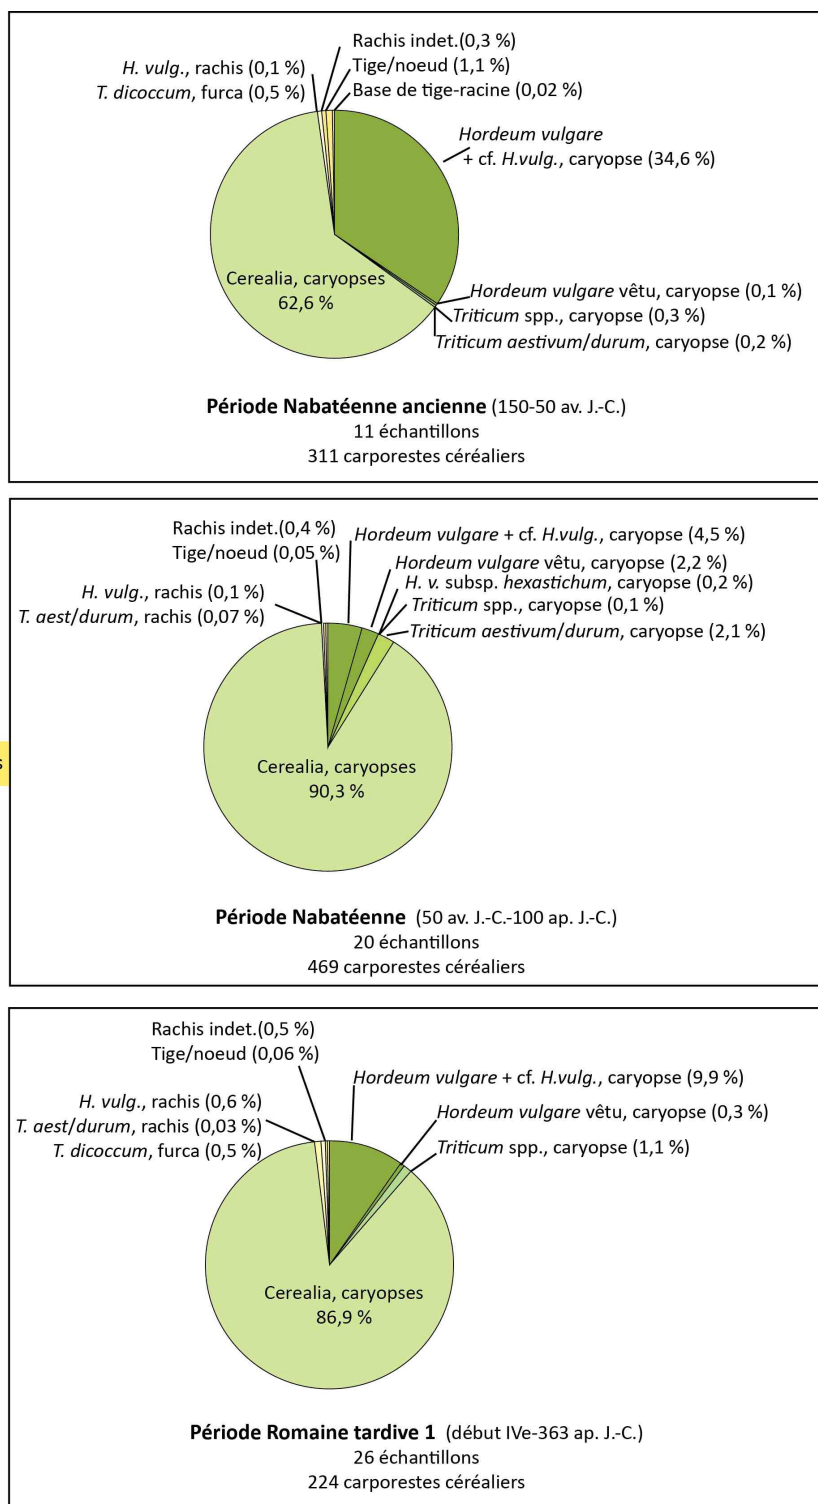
Rachis indet.(0,3 %)
H. vulg., rachis (0,1 %)
Tige/noeud (1,1 %)
T. dicoccum, furca (0,5 %)
Base de tige-racine (0,02 %)
Hordeum vulgare + cf. H.vulg., caryopse (34,6 %)
Cerealia, caryopses 62,6 %
Hordeum vulgare vêtu, caryopse (0,1 %)
Triticum spp., caryopse (0,3 %)
Triticum aestivum/durum, caryopse (0,2 %)

Période Nabatéenne ancienne (150-50 av. J.-C.)
11 échantillons
311 carporestes céréaliers

Rachis indet.(0,4 %)
Tige/noeud (0,05 %)
Hordeum vulgare + cf. H.vulg., caryopse (4,5 %)
Hordeum vulgare vêtu, caryopse (2,2 %)
H. v. subsp. hexastichum, caryopse (0,2 %)
H. vulg., rachis (0,1 %)
Triticum spp., caryopse (0,1 %)
T. aest/durum, rachis (0,07 %)
Triticum aestivum/durum, caryopse (2,1 %)
Cerealia, caryopses 90,3 %

Période Nabatéenne (50 av. J.-C.-100 ap. J.-C.)
20 échantillons
469 carporestes céréaliers

Rachis indet.(0,5 %)
Tige/noeud (0,06 %)
Hordeum vulgare + cf. H.vulg., caryopse (9,9 %)
H. vulg., rachis (0,6 %)
Hordeum vulgare vêtu, caryopse (0,3 %)
T. aest/durum, rachis (0,03 %)
T. dicoccum, furca (0,5 %)
Triticum spp., caryopse (1,1 %)
Cerealia, caryopses 86,9 %

Période Romaine tardive 1 (début IVe-363 ap. J.-C.)
26 échantillons
224 carporestes céréaliers